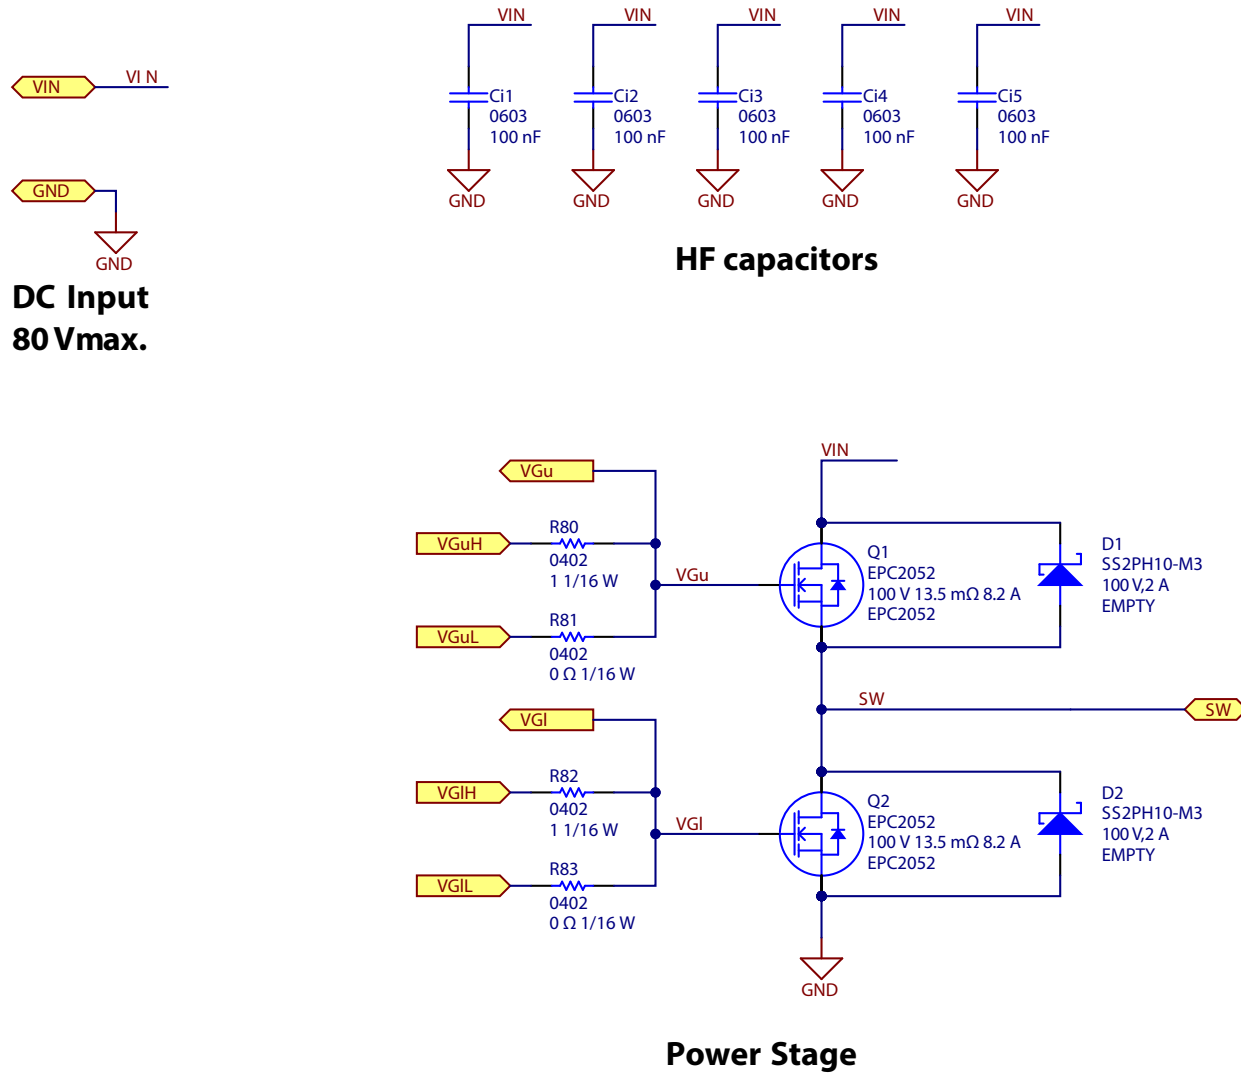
VIN VI N

GND

GND

DC Input
80 Vmax.

VIN
Ci1
0603
100 nF
GND

VIN
Ci2
0603
100 nF
GND

VIN
Ci3
0603
100 nF
GND

VIN
Ci4
0603
100 nF
GND

VIN
Ci5
0603
100 nF
GND

HF capacitors

VGu

VGuH
R80
0402
1 1/16 W

VGu

VGuL
R81
0402
0 Ω 1/16 W

VIN

Q1
EPC2052
100 V 13.5 mΩ 8.2 A
EPC2052

D1
SS2PH10-M3
100 V,2 A
EMPTY

SW

SW

VGl

VGlH
R82
0402
1 1/16 W

VGl

VGlL
R83
0402
0 Ω 1/16 W

Q2
EPC2052
100 V 13.5 mΩ 8.2 A
EPC2052

D2
SS2PH10-M3
100 V,2 A
EMPTY

GND

Power Stage